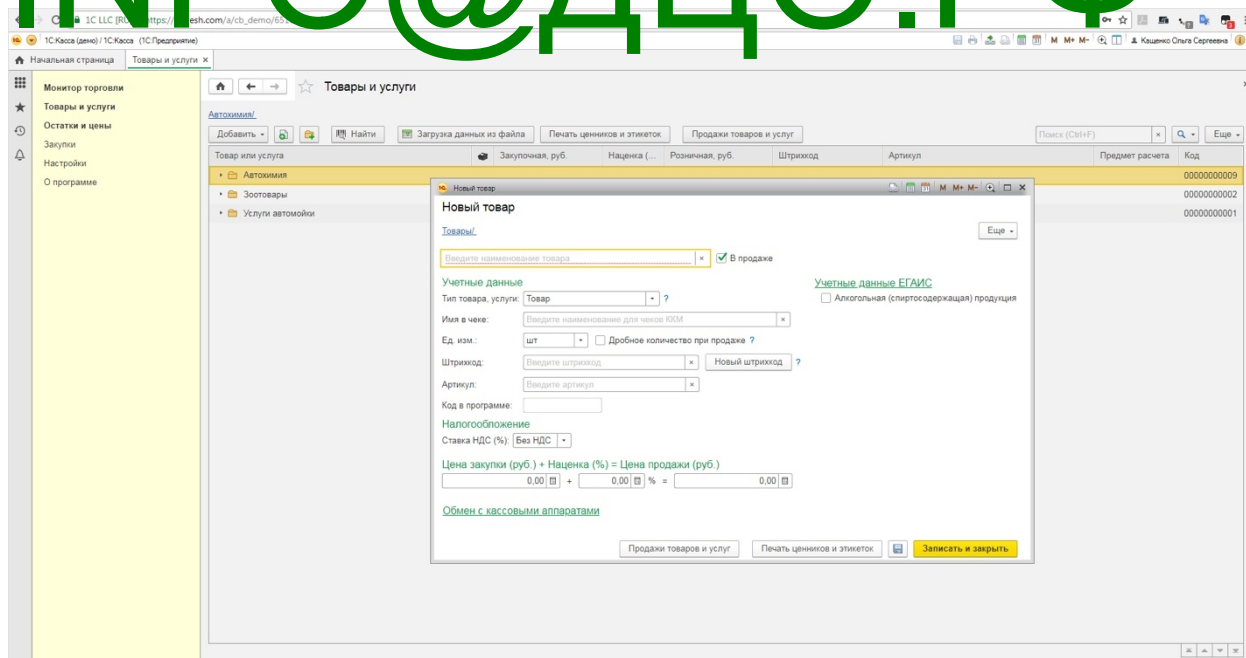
info@дцо.рф

1C LLC [RU] https://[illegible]esh.com/a/cb_demo/65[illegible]

1С:Касса (демо) / 1С:Касса (1С:Предприятие)

М М+ М- Кащенко Ольга Сергеевна

Начальная страница | Товары и услуги ×

Монитор торговли
Товары и услуги
Остатки и цены
Закупки
Настройки
О программе

Товары и услуги

Автохимия/

Добавить | Найти | Загрузка данных из файла | Печать ценников и этикеток | Продажи товаров и услуг | Поиск (Ctrl+F) | Еще

| Товар или услуга | Закупочная, руб. | Наценка (... | Розничная, руб. | Штрихкод | Артикул | Предмет расчета | Код |
|---|---|---|---|---|---|---|---|
| Автохимия | | | | | | | 00000000009 |
| Зоотовары | | | | | | | 00000000002 |
| Услуги автомойки | | | | | | | 00000000001 |

Новый товар

Новый товар

Товары/

Еще

Введите наименование товара | В продаже

Учетные данные

Тип товара, услуги: Товар ?

Имя в чеке: Введите наименование для чеков ККМ

Ед. изм.: шт | Дробное количество при продаже ?

Штрихкод: Введите штрихкод | Новый штрихкод ?

Артикул: Введите артикул

Код в программе:

Учетные данные ЕГАИС

Алкогольная (спиртосодержащая) продукция

Налогообложение

Ставка НДС (%): Без НДС

Цена закупки (руб.) + Наценка (%) = Цена продажи (руб.)

0,00 + 0,00 % = 0,00

Обмен с кассовыми аппаратами

Продажи товаров и услуг | Печать ценников и этикеток | Записать и закрыть